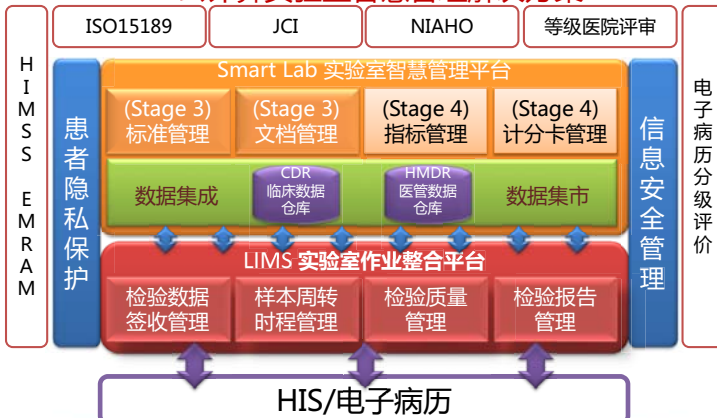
HIMSS EMRAM

ISO15189

JCI

NIAHO

等级医院评审

电子病历分级评价

Smart Lab 实验室智慧管理平台

患者隐私保护

(Stage 3) 标准管理

(Stage 3) 文档管理

(Stage 4) 指标管理

(Stage 4) 计分卡管理

信息安全管理

数据集成

CDR 临床数据仓库

HMDR 医管数据仓库

数据集市

LIMS 实验室作业整合平台

检验数据签收管理

样本周转时程管理

检验质量管理

检验报告管理

HIS/电子病历